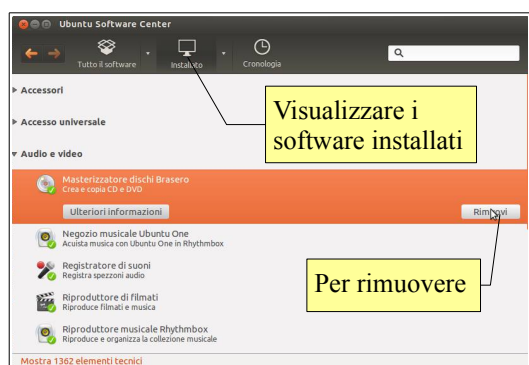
Ubuntu Software Center

Tutto il software

Installato

Cronologia

Accessori

Accesso universale

Audio e video

Masterizzatore dischi Brasero
Crea e copia CD e DVD

Ulteriori informazioni

Rimuovi

Negozio musicale Ubuntu One
Acquista musica con Ubuntu One in Rhythmbox

Registratore di suoni
Registra spezzoni audio

Riproduttore di filmati
Riproduce filmati e musica

Riproduttore musicale Rhythmbox
Riproduce e organizza la collezione musicale

Mostra 1362 elementi tecnici

Visualizzare i software installati

Per rimuovere